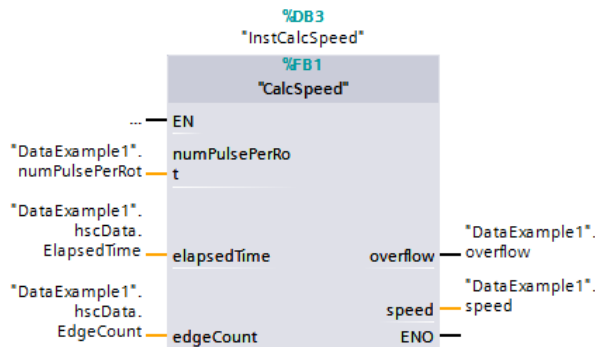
%DB3
"InstCalcSpeed"

%FB1
"CalcSpeed"

...
EN

"DataExample1".
numPulsePerRot
numPulsePerRot

"DataExample1".
hscData.
ElapsedTime
elapsedTime

overflow
"DataExample1".
overflow

"DataExample1".
hscData.
EdgeCount
edgeCount

speed
"DataExample1".
speed

ENO